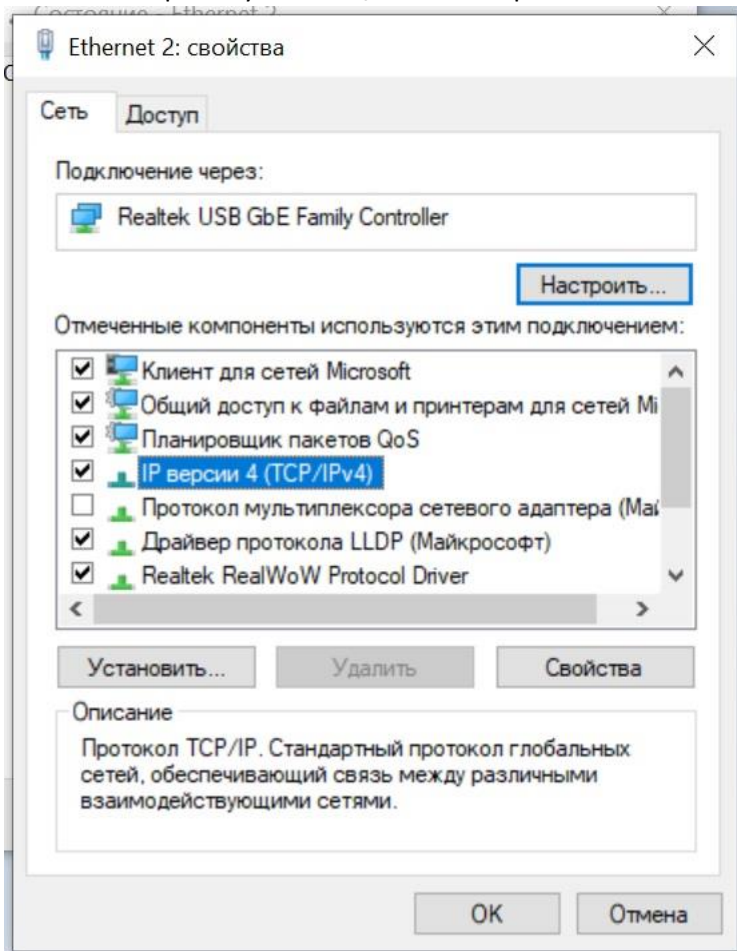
Состояние - Ethernet 2

Ethernet 2: свойства

Сеть
Доступ

Подключение через:

Realtek USB GbE Family Controller

Настроить...

Отмеченные компоненты используются этим подключением:

Клиент для сетей Microsoft
Общий доступ к файлам и принтерам для сетей Mi
Планировщик пакетов QoS
IP версии 4 (TCP/IPv4)
Протокол мультиплексора сетевого адаптера (Май
Драйвер протокола LLDP (Майкрософт)
Realtek RealWoW Protocol Driver

Установить...
Удалить
Свойства

Описание

Протокол TCP/IP. Стандартный протокол глобальных сетей, обеспечивающий связь между различными взаимодействующими сетями.

OK
Отмена